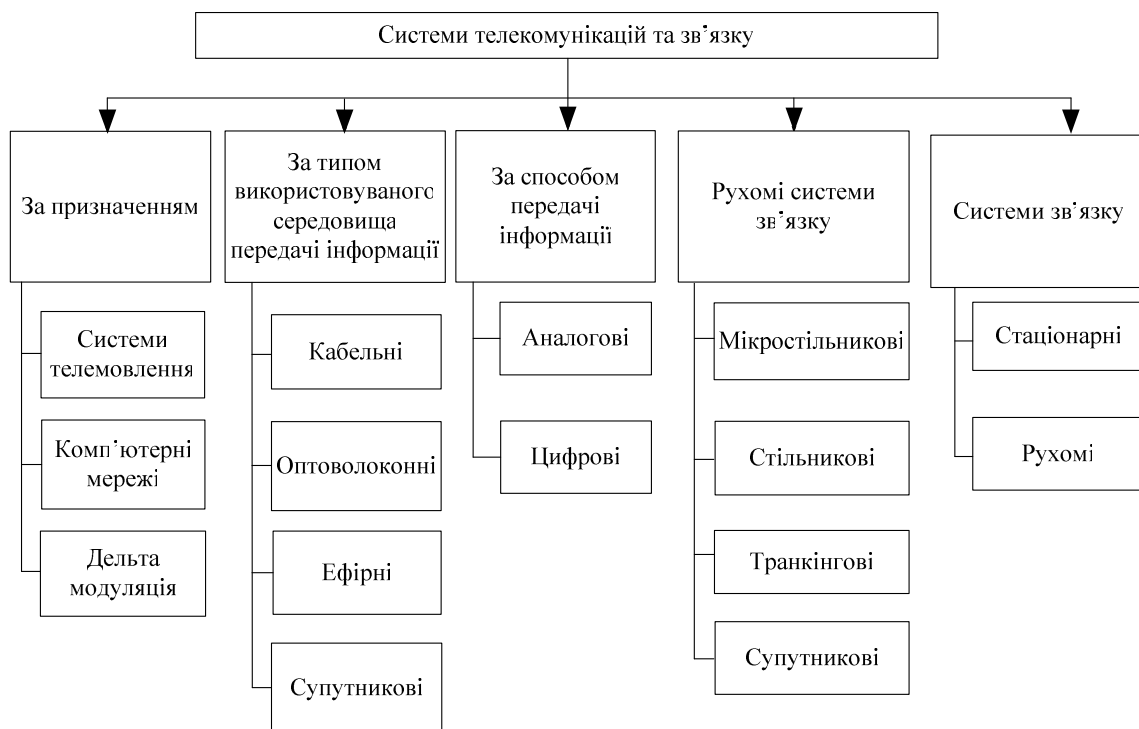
Системи телекомунікацій та зв'язку

За призначенням

Системи телемовлення

Комп'ютерні мережі

Дельта модуляція

За типом використовуваного середовища передачі інформації

Кабельні

Оптоволоконні

Ефірні

Супутникові

За способом передачі інформації

Аналогові

Цифрові

Рухомі системи зв'язку

Мікростільникові

Стільникові

Транкінгові

Супутникові

Системи зв'язку

Стаціонарні

Рухомі